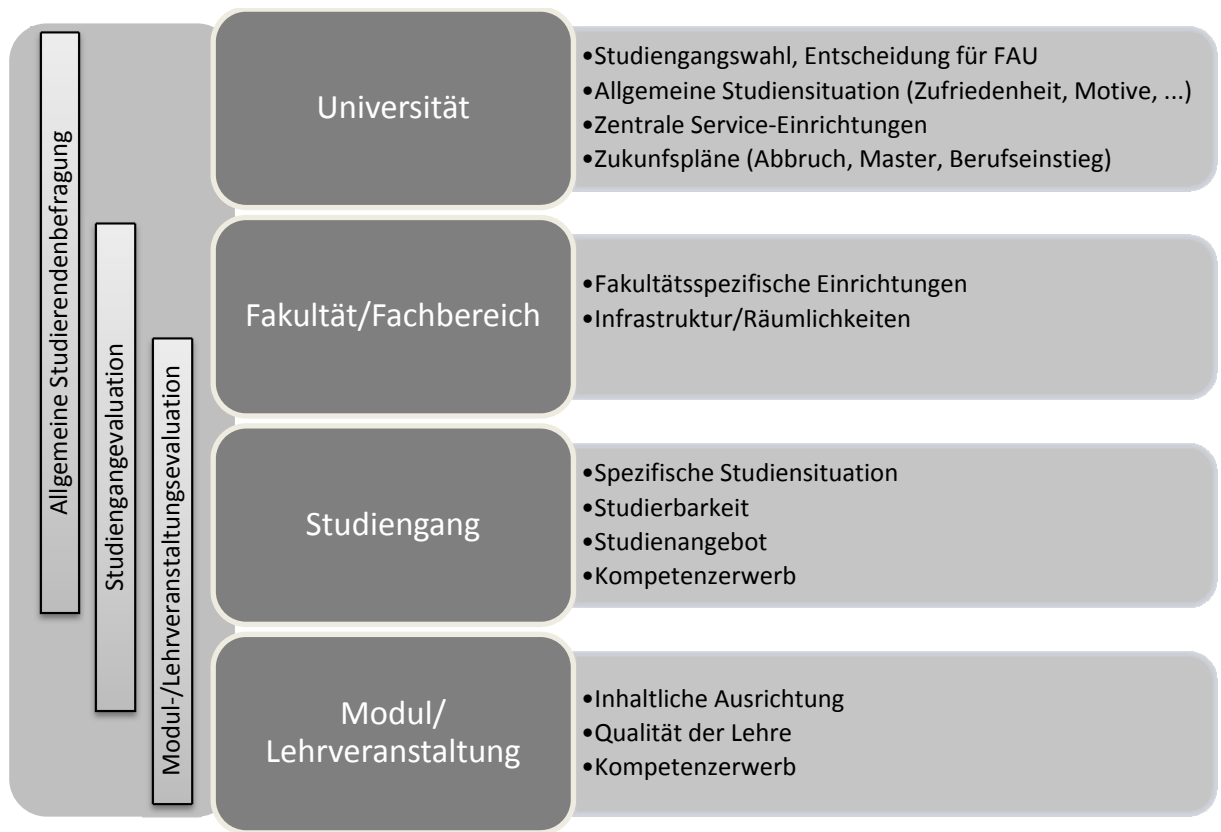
Allgemeine Studierendenbefragung

Studiengangevaluation

Modul-/Lehrveranstaltungsevaluation

Universität

•Studiengangswahl, Entscheidung für FAU
•Allgemeine Studiensituation (Zufriedenheit, Motive, ...)
•Zentrale Service-Einrichtungen
•Zukunfspläne (Abbruch, Master, Berufseinstieg)

Fakultät/Fachbereich

•Fakultätsspezifische Einrichtungen
•Infrastruktur/Räumlichkeiten

Studiengang

•Spezifische Studiensituation
•Studierbarkeit
•Studienangebot
•Kompetenzerwerb

Modul/ Lehrveranstaltung

•Inhaltliche Ausrichtung
•Qualität der Lehre
•Kompetenzerwerb